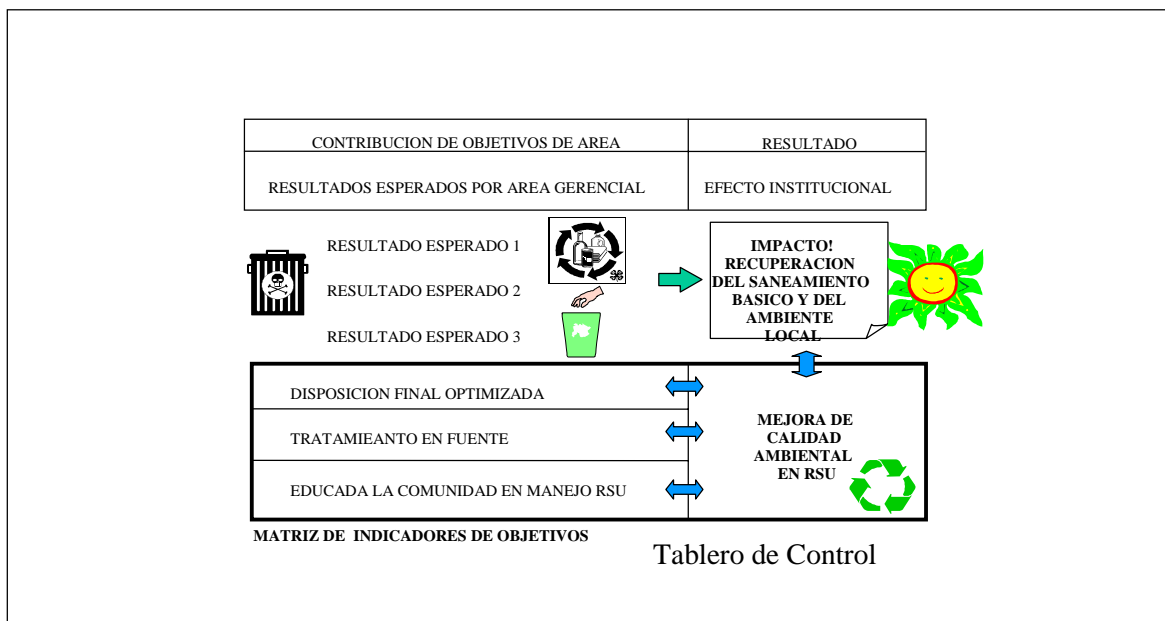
| CONTRIBUCION DE OBJETIVOS DE AREA | RESULTADO |
|---|---|
| RESULTADOS ESPERADOS POR AREA GERENCIAL | EFECTO INSTITUCIONAL |

RESULTADO ESPERADO 1

RESULTADO ESPERADO 2

RESULTADO ESPERADO 3

IMPACTO! RECUPERACION DEL SANEAMIENTO BASICO Y DEL AMBIENTE LOCAL

| | |
|---|---|
| DISPOSICION FINAL OPTIMIZADA | MEJORA DE CALIDAD AMBIENTAL EN RSU |
| TRATAMIEANTO EN FUENTE | |
| EDUCADA LA COMUNIDAD EN MANEJO RSU | |

MATRIZ DE INDICADORES DE OBJETIVOS

Tablero de Control